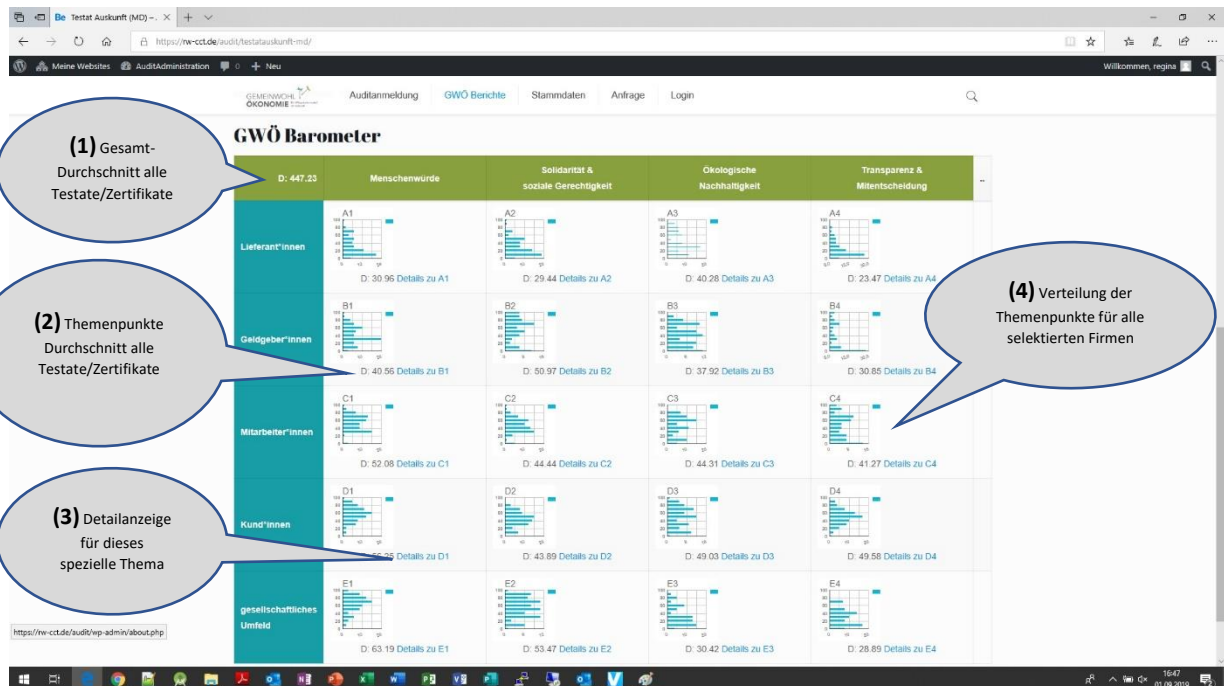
Be Testat Auskunft (MD) -

https://rw-cct.de/audit/testatauskunft-md/

Meine Websites AuditAdministration 0 + Neu

Willkommen, regina

GEMEINWOHL ÖKONOMIE

Auditanmeldung GWÖ Berichte Stammdaten Anfrage Login

GWÖ Barometer

(1) Gesamt-Durchschnitt alle Testate/Zertifikate

| D: 447.23 | Menschenwürde | Solidarität & soziale Gerechtigkeit | Ökologische Nachhaltigkeit | Transparenz & Mitentscheidung |
|---|---|---|---|---|
| Lieferant*innen | A1 D: 30.96 Details zu A1 | A2 D: 29.44 Details zu A2 | A3 D: 40.28 Details zu A3 | A4 D: 23.47 Details zu A4 |
| Geldgeber*innen | B1 D: 40.56 Details zu B1 | B2 D: 50.97 Details zu B2 | B3 D: 37.92 Details zu B3 | B4 D: 30.85 Details zu B4 |
| Mitarbeiter*innen | C1 D: 52.08 Details zu C1 | C2 D: 44.44 Details zu C2 | C3 D: 44.31 Details zu C3 | C4 D: 41.27 Details zu C4 |
| Kund*innen | D1 D: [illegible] Details zu D1 | D2 D: 43.89 Details zu D2 | D3 D: 49.03 Details zu D3 | D4 D: 49.58 Details zu D4 |
| gesellschaftliches Umfeld | E1 D: 63.19 Details zu E1 | E2 D: 53.47 Details zu E2 | E3 D: 30.42 Details zu E3 | E4 D: 28.89 Details zu E4 |

(2) Themenpunkte Durchschnitt alle Testate/Zertifikate

(3) Detailanzeige für dieses spezielle Thema

(4) Verteilung der Themenpunkte für alle selektierten Firmen

https://rw-cct.de/audit/wp-admin/about.php

16:47 01.09.2019